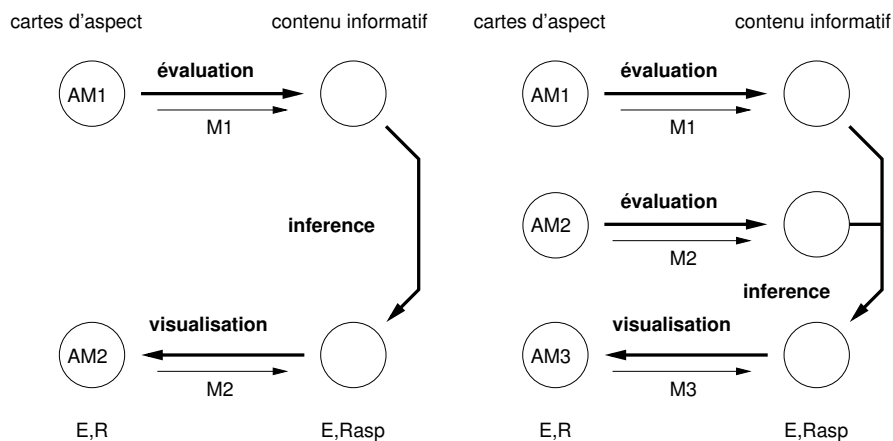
cartes d'aspect

contenu informatif

AM1

évaluation

M1

inference

AM2

visualisation

M2

E,R

E,Rasp

cartes d'aspect

contenu informatif

AM1

évaluation

M1

AM2

évaluation

M2

inference

AM3

visualisation

M3

E,R

E,Rasp